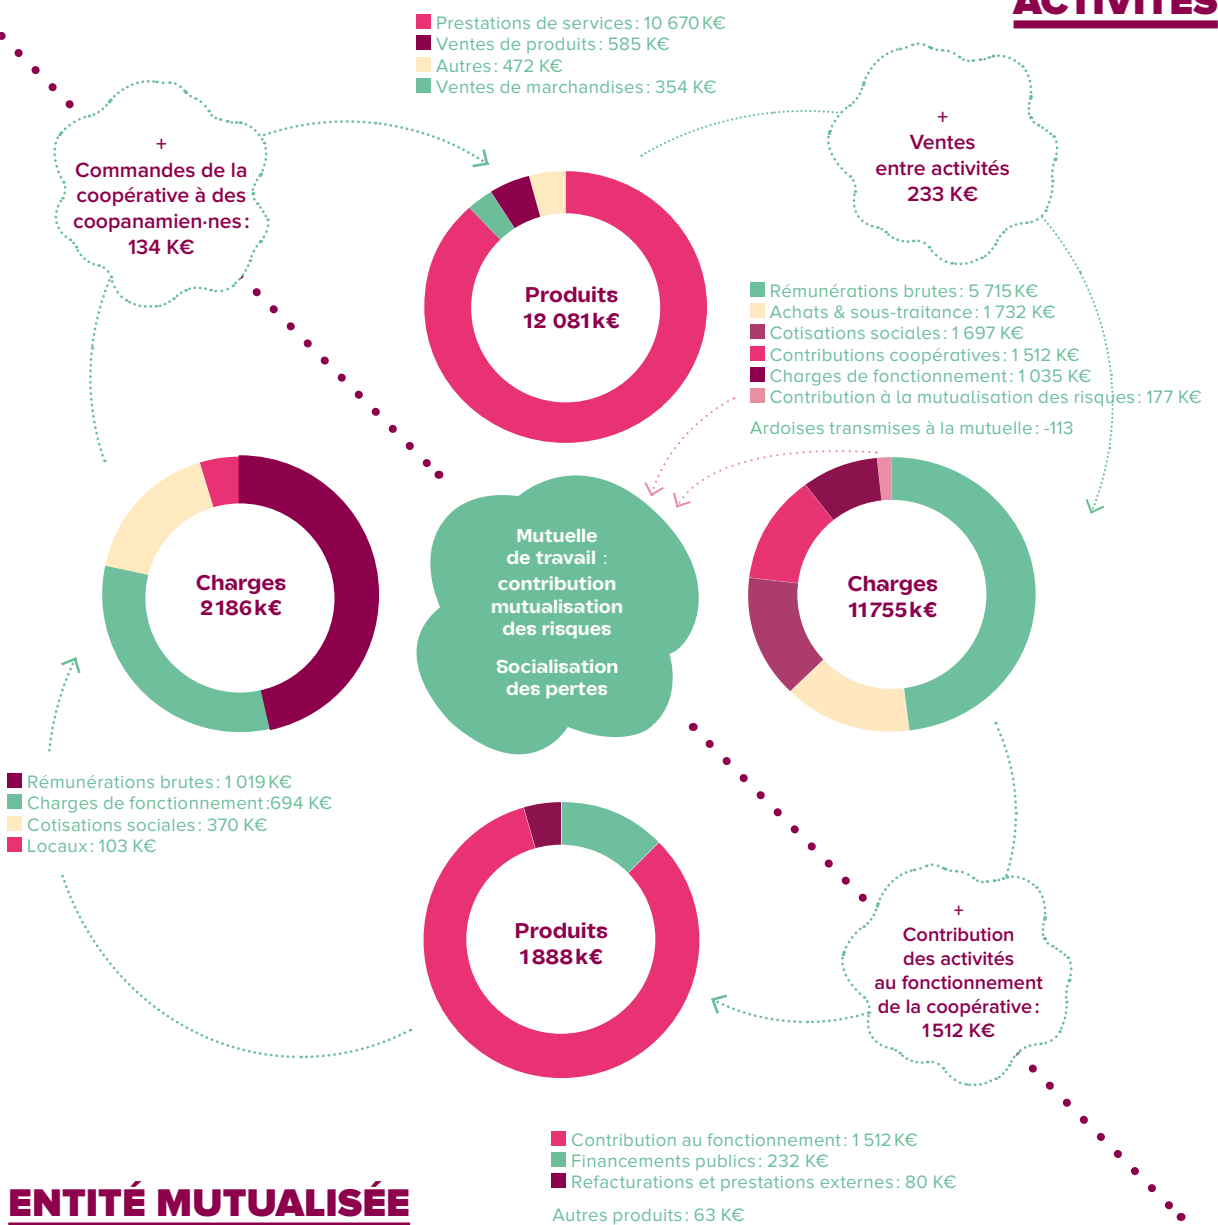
ACTIVITÉS

Prestations de services : 10 670 K€
Ventes de produits : 585 K€
Autres : 472 K€
Ventes de marchandises : 354 K€

+
Commandes de la coopérative à des coopanamien·nes : 134 K€

+
Ventes entre activités 233 K€

Produits
12 081k€

Rémunérations brutes : 5 715 K€
Achats & sous-traitance : 1 732 K€
Cotisations sociales : 1 697 K€
Contributions coopératives : 1 512 K€
Charges de fonctionnement : 1 035 K€
Contribution à la mutualisation des risques : 177 K€

Ardoises transmises à la mutuelle : -113

Charges
2186k€

Mutuelle de travail : contribution mutualisation des risques

Socialisation des pertes

Charges
11755k€

Rémunérations brutes : 1 019 K€
Charges de fonctionnement : 694 K€
Cotisations sociales : 370 K€
Locaux : 103 K€

Produits
1888k€

+
Contribution des activités au fonctionnement de la coopérative : 1512 K€

Contribution au fonctionnement : 1 512 K€
Financements publics : 232 K€
Refacturations et prestations externes : 80 K€

Autres produits : 63 K€

ENTITÉ MUTUALISÉE